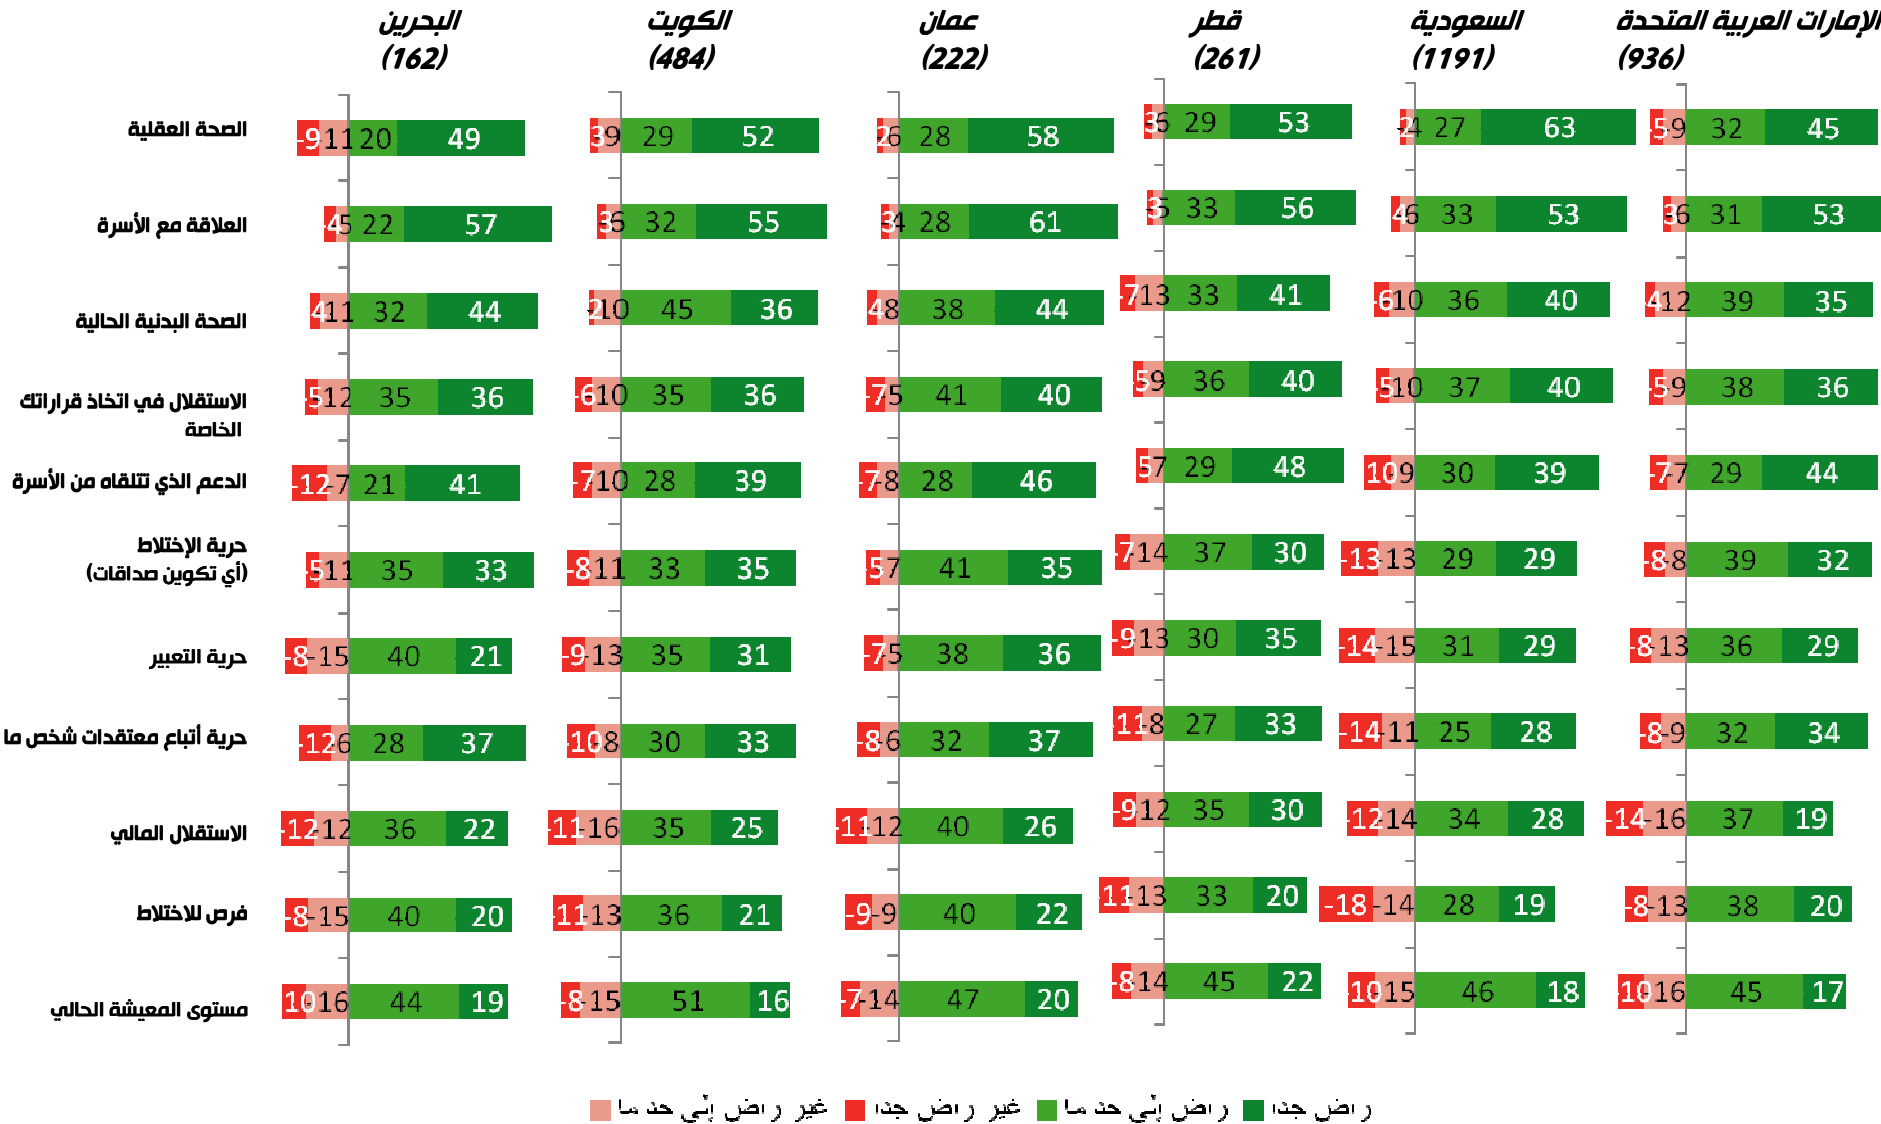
البحرين (162)
الكويت (484)
عمان (222)
قطر (261)
السعودية (1191)
الإمارات العربية المتحدة (936)

| | البحرين (162) | الكويت (484) | عمان (222) | قطر (261) | السعودية (1191) | الإمارات العربية المتحدة (936) |
|---|---|---|---|---|---|---|
| الصحة العقلية | -9 11 20 49 | 3 9 29 52 | 2 6 28 58 | 3 5 29 53 | 2 4 27 63 | 5 9 32 45 |
| العلاقة مع الأسرة | 4 5 22 57 | 3 5 32 55 | 3 4 28 61 | 3 5 33 56 | 4 6 33 53 | 3 6 31 53 |
| الصحة البدنية الحالية | 4 11 32 44 | 2 10 45 36 | 4 8 38 44 | -7 13 33 41 | -6 10 36 40 | 4 12 39 35 |
| الاستقلال في اتخاذ قراراتك الخاصة | 5 12 35 36 | -6 10 35 36 | -7 5 41 40 | 5 9 36 40 | 5 10 37 40 | 5 9 38 36 |
| الدعم الذي تتلقاه من الأسرة | -12 7 21 41 | -7 10 28 39 | -7 8 28 46 | 5 7 29 48 | 10 9 30 39 | -7 7 29 44 |
| حرية الإختلاط (أي تكوين صداقات) | 5 11 35 33 | -8 11 33 35 | 5 7 41 35 | -7 14 37 30 | -13 13 29 29 | -8 8 39 32 |
| حرية التعبير | -8 15 40 21 | -9 13 35 31 | -7 5 38 36 | -9 13 30 35 | -14 15 31 29 | -8 13 36 29 |
| حرية أتباع معتقدات شخص ما | -12 6 28 37 | 10 8 30 33 | -8 6 32 37 | 11 8 27 33 | -14 11 25 28 | -8 9 32 34 |
| الاستقلال المالي | -12 12 36 22 | -11 16 35 25 | -11 12 40 26 | -9 12 35 30 | 12 14 34 28 | -14 16 37 19 |
| فرص للاختلاط | -8 15 40 20 | -11 13 36 21 | -9 9 40 22 | 11 13 33 20 | -18 14 28 19 | -8 13 38 20 |
| مستوى المعيشة الحالي | 10 16 44 19 | -8 15 51 16 | -7 14 47 20 | -8 14 45 22 | 10 15 46 18 | 10 16 45 17 |

غير راض إلى حد ما
غير راض جدا
راض إلى حد ما
راض جدا